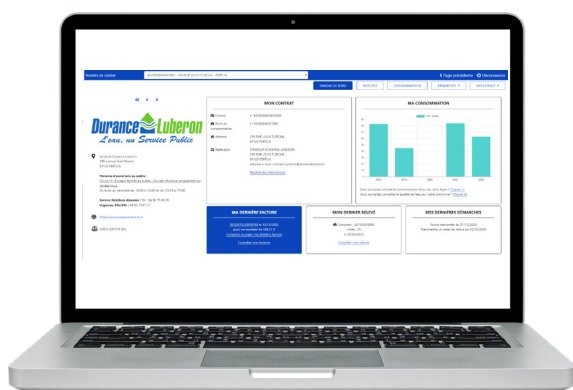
Durance Luberon
L'eau, un Service Public

MON CONTRAT

MA CONSOMMATION

TABLEAU DE BORD
FACTURES
CONSOMMATION
DÉMARCHES
MON ESPACE

Page précédente
Déconnexion

MA DERNIÈRE FACTURE

Consulter mes factures

MON DERNIER RELEVÉ

Consulter mes relevés

MES DERNIÈRES DÉMARCHES